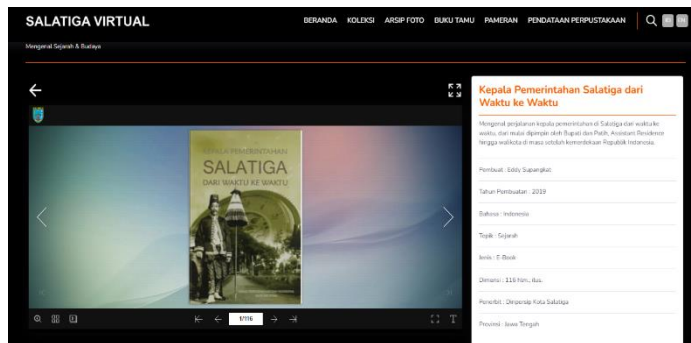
SALATIGA VIRTUAL

BERANDA KOLEKSI ARSIP FOTO BUKU TAMU PAMERAN PENDATAAN PERPUSTAKAAN

Mengenal Sejarah & Budaya

KEPALA PEMERINTAHAN
SALATIGA
DARI WAKTU KE WAKTU

1/116

Kepala Pemerintahan Salatiga dari Waktu ke Waktu

Mengenal perjalanan kepala pemerintahan di Salatiga dari waktu ke waktu, dan mulai dipimpin oleh Bupati dan Patih, Asisstant Residence hingga walikota di masa setelah kemerdekaan Republik Indonesia.

Pembuat : Eddy Supangkat

Tahun Pembuatan : 2019

Bahasa : Indonesia

Topik : Sejarah

Jenis : E-Book

Dimensi : 116 hlm., ilus.

Penerbit : Dinpersip Kota Salatiga

Provinsi : Jawa Tengah